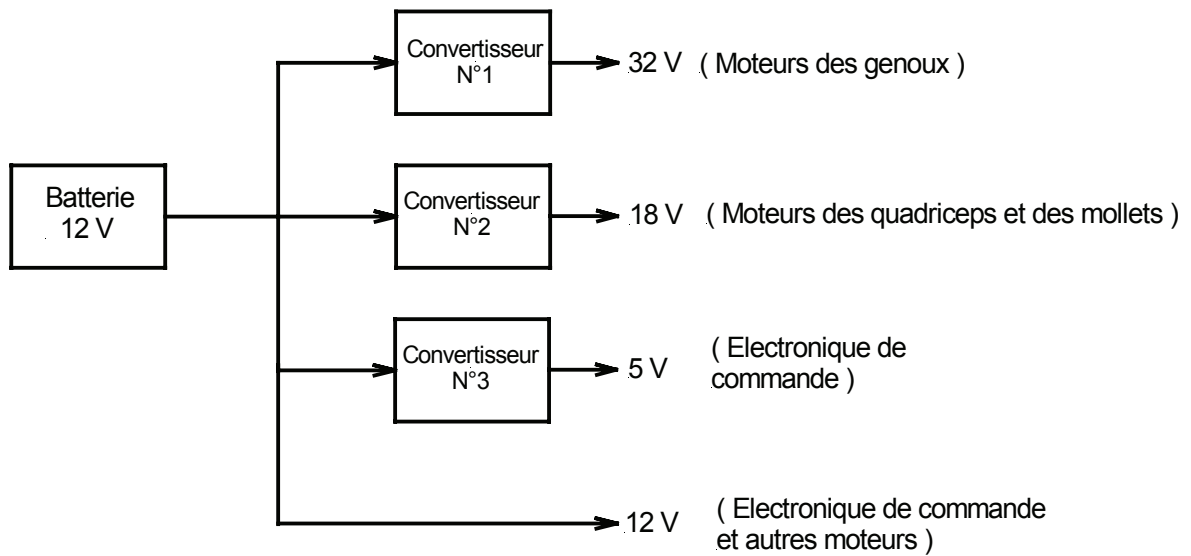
Batterie
12 V

Convertisseur
N°1

32 V ( Moteurs des genoux )

Convertisseur
N°2

18 V ( Moteurs des quadriceps et des mollets )

Convertisseur
N°3

5 V ( Electronique de commande )

12 V ( Electronique de commande et autres moteurs )